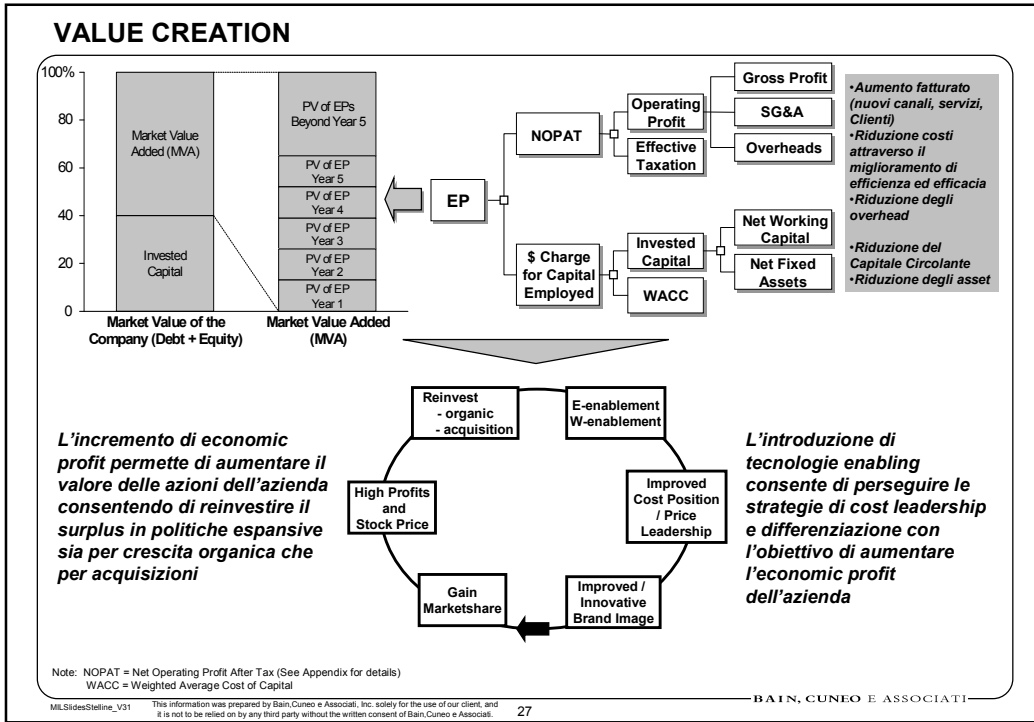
VALUE CREATION

100%
80
60
40
20
0

Market Value Added (MVA)

Invested Capital

PV of EPs Beyond Year 5
PV of EP Year 5
PV of EP Year 4
PV of EP Year 3
PV of EP Year 2
PV of EP Year 1

Market Value of the Company (Debt + Equity)
Market Value Added (MVA)

EP
NOPAT
Operating Profit
Effective Taxation
Gross Profit
SG&A
Overheads
$ Charge for Capital Employed
Invested Capital
WACC
Net Working Capital
Net Fixed Assets

•Aumento fatturato (nuovi canali, servizi, Clienti)
•Riduzione costi attraverso il miglioramento di efficienza ed efficacia
•Riduzione degli overhead
•Riduzione del Capitale Circolante
•Riduzione degli asset

L'incremento di economic profit permette di aumentare il valore delle azioni dell'azienda consentendo di reinvestire il surplus in politiche espansive sia per crescita organica che per acquisizioni

Reinvest
- organic
- acquisition
E-enablement
W-enablement
Improved Cost Position / Price Leadership
Improved / Innovative Brand Image
Gain Marketshare
High Profits and Stock Price

L'introduzione di tecnologie enabling consente di perseguire le strategie di cost leadership e differenziazione con l'obiettivo di aumentare l'economic profit dell'azienda

Note: NOPAT = Net Operating Profit After Tax (See Appendix for details)
WACC = Weighted Average Cost of Capital

MILSlidesStelline_V31
This information was prepared by Bain,Cuneo e Associati, Inc. solely for the use of our client, and it is not to be relied on by any third party without the written consent of Bain,Cuneo e Associati.
27
BAIN, CUNEO E ASSOCIATI